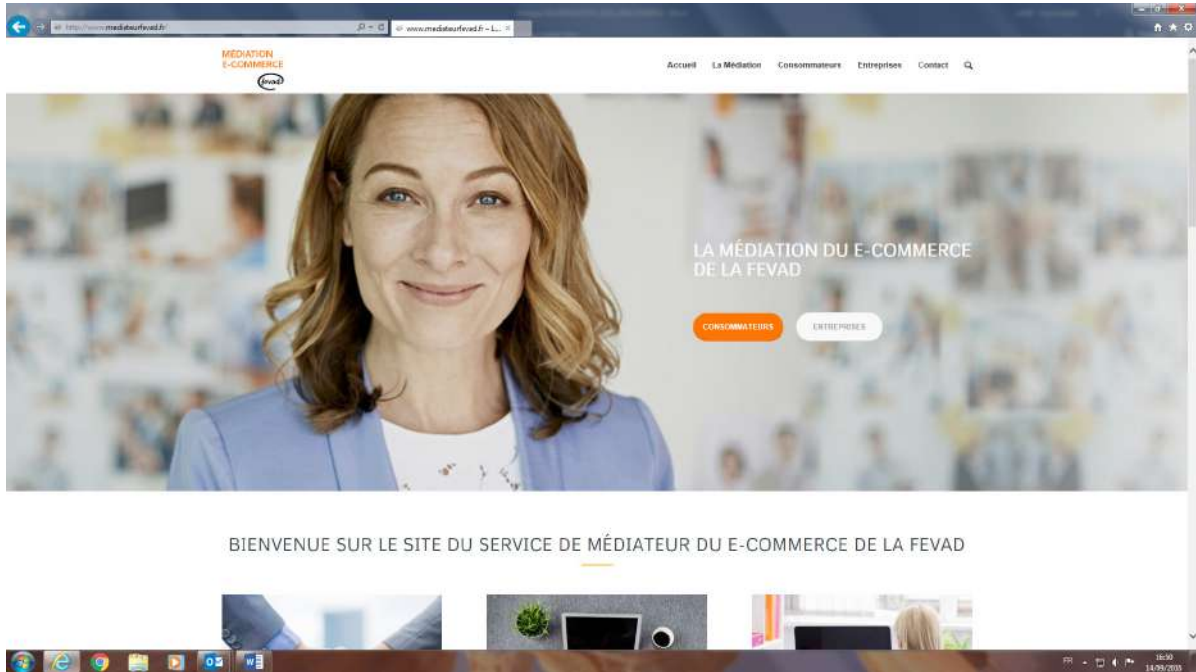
http://www.mediateurfevad.fr/

www.mediateurfevad.fr – L...

MÉDIATION
E-COMMERCE
fevad

Accueil La Médiation Consommateurs Entreprises Contact

LA MÉDIATION DU E-COMMERCE DE LA FEVAD

CONSOMMATEURS ENTREPRISES

BIENVENUE SUR LE SITE DU SERVICE DE MÉDIATEUR DU E-COMMERCE DE LA FEVAD

FR

16:50
14/09/2016